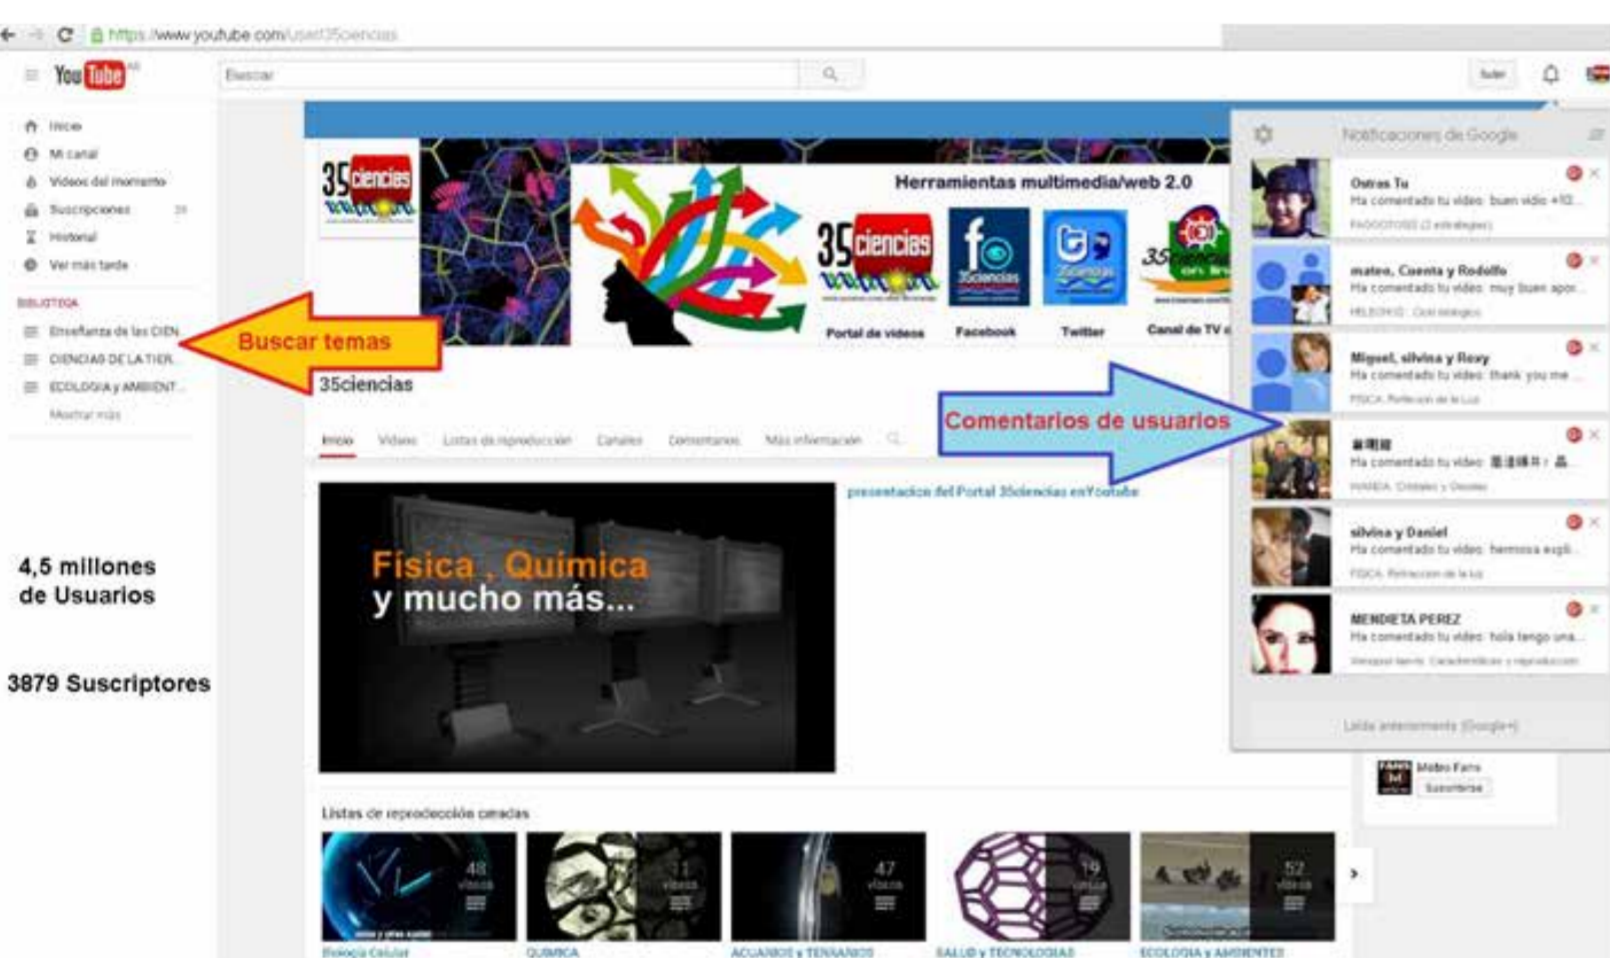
https://www.youtube.com/user/35ciencias

YouTube

Buscar

Subir

Inicio
Mi canal
Videos del momento
Suscripciones
Historial
Ver más tarde

BIBLIOTECA
Enseñanza de las CIEN...
CIENCIAS DE LA TIER...
ECOLOGIA y AMBIENT...
Mostrar más

Buscar temas

4,5 millones de Usuarios

3879 Suscriptores

35ciencias

Herramientas multimedia/web 2.0

Portal de videos
Facebook
Twitter
Canal de TV

35ciencias

Inicio Videos Listas de reproducción Canales Comentarios Más información

presentacion del Portal 35ciencias en Youtube

Física , Química y mucho más...

Listas de reproducción creadas

48 videos
11 videos
47 videos
19 videos
52 videos

Biología Celular
QUIMICA
ACUARIOS y TERRARIOS
SALUD y TECNOLOGIAS
ECOLOGIA y AMBIENTES

Notificaciones de Google

Comentarios de usuarios

Ostras Tu
Ha comentado tu video: buen vidio +10...
FAGOCITOSIS (2 estrategias)

mateo, Cuenta y Rodolfo
Ha comentado tu video: muy buen apor...
HELECHO: Ciclo biológico

Miguel, silvina y Roxy
Ha comentado tu video: thank you me ...
FISICA: Refracción de la Luz

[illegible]
Ha comentado tu video: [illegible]
ONDA: Cristales y Geodas

silvina y Daniel
Ha comentado tu video: hermosa expli...
FISICA: Refracción de la luz

MENDIETA PEREZ
Ha comentado tu video: hola tengo una...
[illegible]: Características y reproducción

Leído anteriormente (Google+)

Mobro Fans
Suscribirse